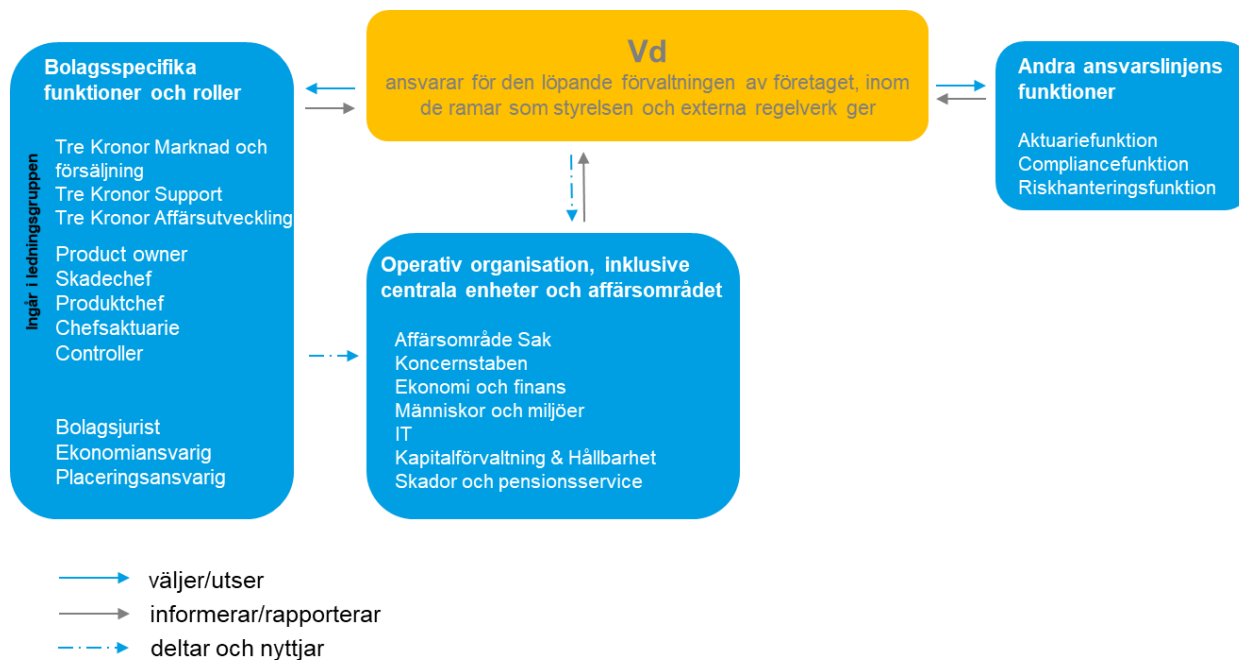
Bolagsspecifika funktioner och roller

Ingår i ledningsgruppen

Tre Kronor Marknad och försäljning
Tre Kronor Support
Tre Kronor Affärsutveckling

Product owner
Skadechef
Produktchef
Chefsaktuarie
Controller

Bolagsjurist
Ekonomiansvarig
Placeringsansvarig

Vd
ansvarar för den löpande förvaltningen av företaget, inom de ramar som styrelsen och externa regelverk ger

Andra ansvarslinjens funktioner

Aktuariefunktion
Compliancefunktion
Riskhanteringsfunktion

Operativ organisation, inklusive centrala enheter och affärsområdet

Affärsområde Sak
Koncernstaben
Ekonomi och finans
Människor och miljöer
IT
Kapitalförvaltning & Hållbarhet
Skador och pensionsservice

väljer/utser
informerar/rapporterar
deltar och nyttjar